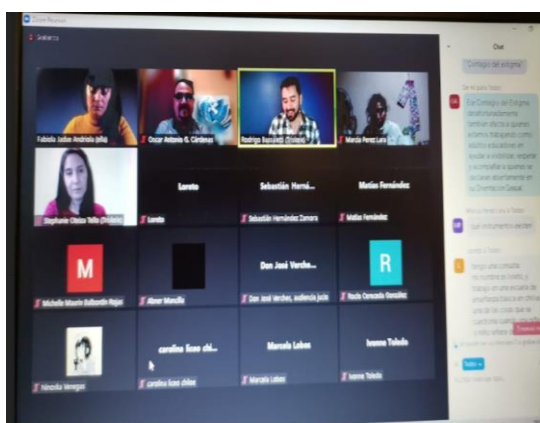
Zoom Reunión

Grabando

Chat

Contagio del estigma

Fabiola Jadue Andrade (ella)
Oscar Antonio G. Cárdenas
Rodrigo Banados (Él/Ellos)
Marcia Perez Lara
Stephanie Obaza Tello (Ella/ella)
Loreto
Sebastián Herná...
Matías Fernández
Loreto
Sebastián Hernández Zamora
Matías Fernández
Don José Verche...
M
R
Michelle Maurin Balbontin Rojas
Abner Mancilla
Don José Verche, audiencia justa
Paola Carcada González
carolina lizeo chi...
Marcela Lobos
Ivanna Toledo
Nicolás Venegas
carolina lizeo chilee
Marcela Lobos
Ivanna Toledo

El Contagio del Estigma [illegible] también afecta a quienes a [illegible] trabajando como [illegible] en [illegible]

qué instrumento existen

Tengo una consulta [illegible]

Todos